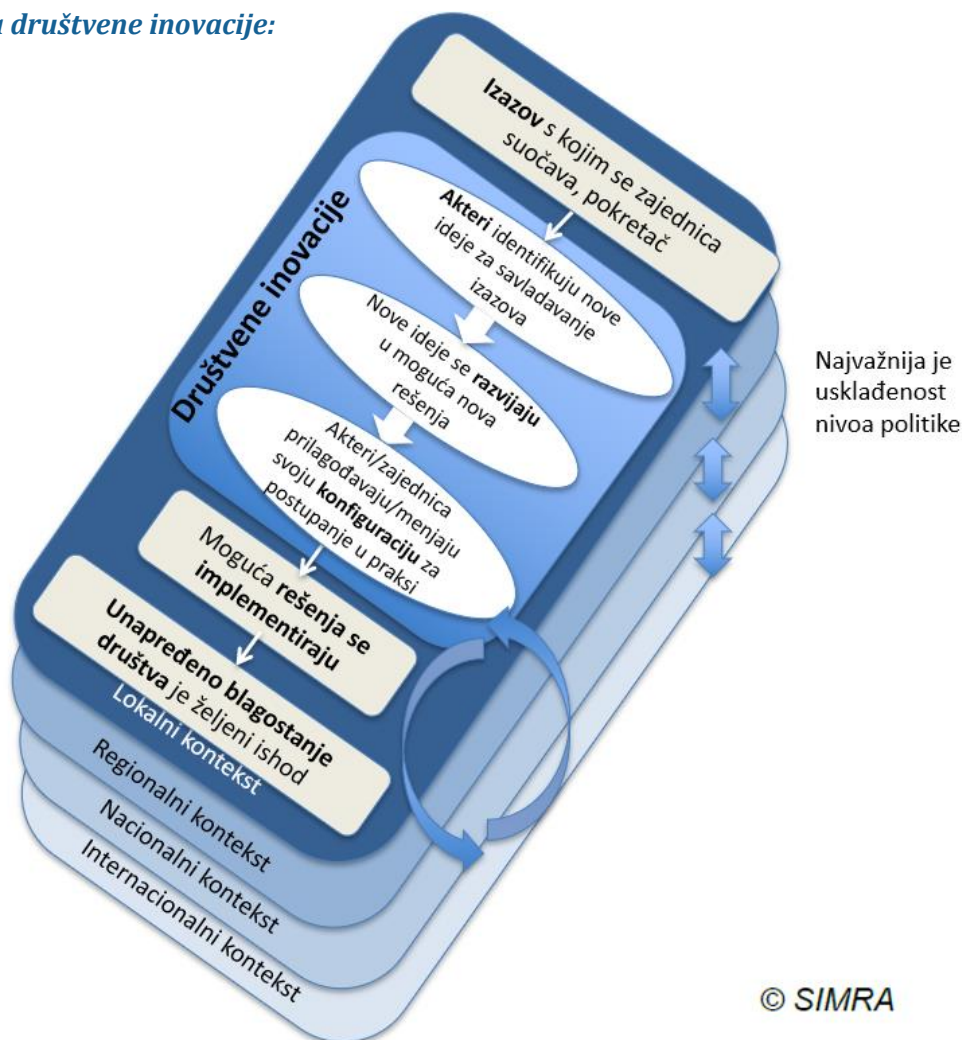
a društvene inovacije:

**Izazov** s kojim se zajednica suočava, pokretač

Društvene inovacije

**Akteri** identifikuju nove ideje za savladavanje izazova

Nove ideje se **razvijaju** u moguća nova rešenja

Akteri/zajednica prilagođavaju/menjaju svoju **konfiguraciju** za postupanje u praksi

Moguća **rešenja se implementiraju**

**Unapređeno blagostanje društva** je željeni ishod

Lokalni kontekst

Regionalni kontekst

Nacionalni kontekst

Internacionalni kontekst

Najvažnija je usklađenost nivoa politike

© SIMRA